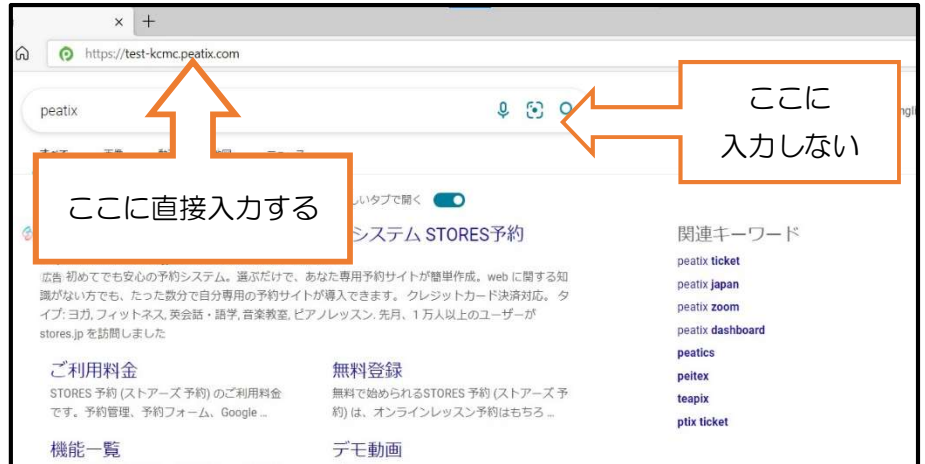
https://test-kcmc.peatix.com

peatix

ここに
入力しない

ここに直接入力する

しいタブで開く

システム STORES予約

広告 初めてでも安心の予約システム。選ぶだけで、あなた専用の予約サイトが簡単作成。web に関する知識がない方でも、たった数分で自分専用の予約サイトが導入できます。クレジットカード決済対応。タイプ: ヨガ, フィットネス, 英会話・語学, 音楽教室, ピアノレッスン. 先月、1 万人以上のユーザーが stores.jp を訪問しました

ご利用料金
STORES 予約 (ストアーズ 予約) のご利用料金です。予約管理、予約フォーム、Google ...

無料登録
無料で始められるSTORES 予約 (ストアーズ 予約) は、オンラインレッスン予約はもちろ ...

機能一覧

デモ動画

関連キーワード
peatix ticket
peatix japan
peatix zoom
peatix dashboard
peatics
peitex
teapix
ptix ticket